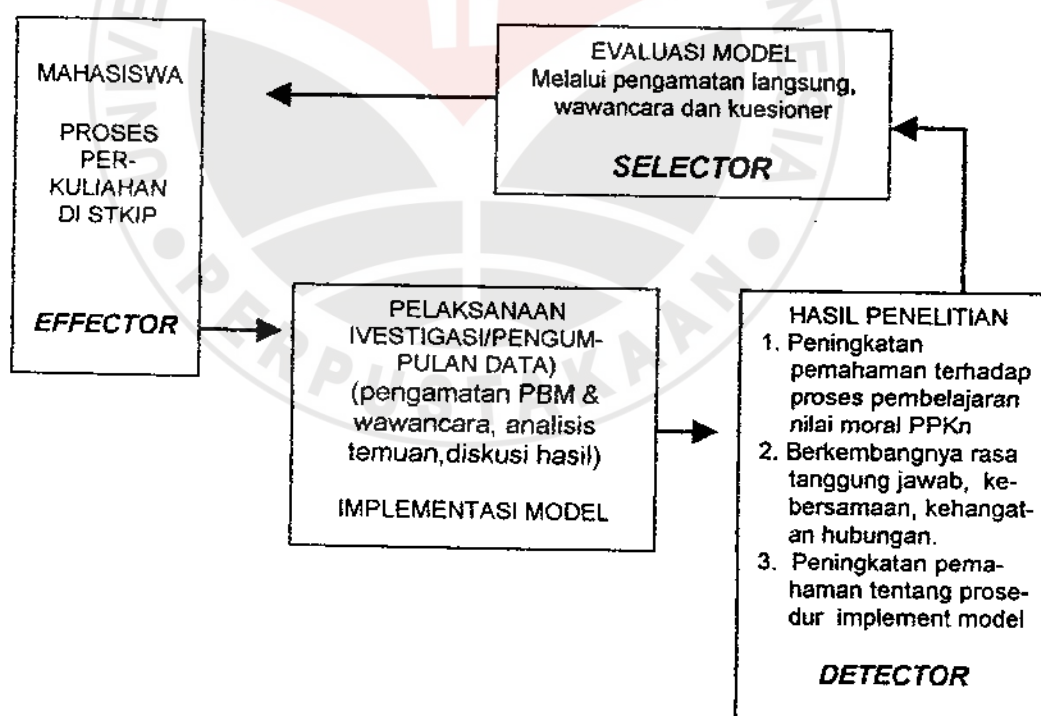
MAHASISWA

PROSES PERKULIAHAN DI STKIP

*EFFECTOR*

EVALUASI MODEL
Melalui pengamatan langsung, wawancara dan kuesioner

*SELECTOR*

PELAKSANAAN IVESTIGASI/PENGUMPULAN DATA)
(pengamatan PBM & wawancara, analisis temuan,diskusi hasil)

IMPLEMENTASI MODEL

HASIL PENELITIAN
1. Peningkatan pemahaman terhadap proses pembelajaran nilai moral PPKn
2. Berkembangnya rasa tanggung jawab, kebersamaan, kehangatan hubungan.
3. Peningkatan pemahaman tentang prosedur implement model

*DETECTOR*